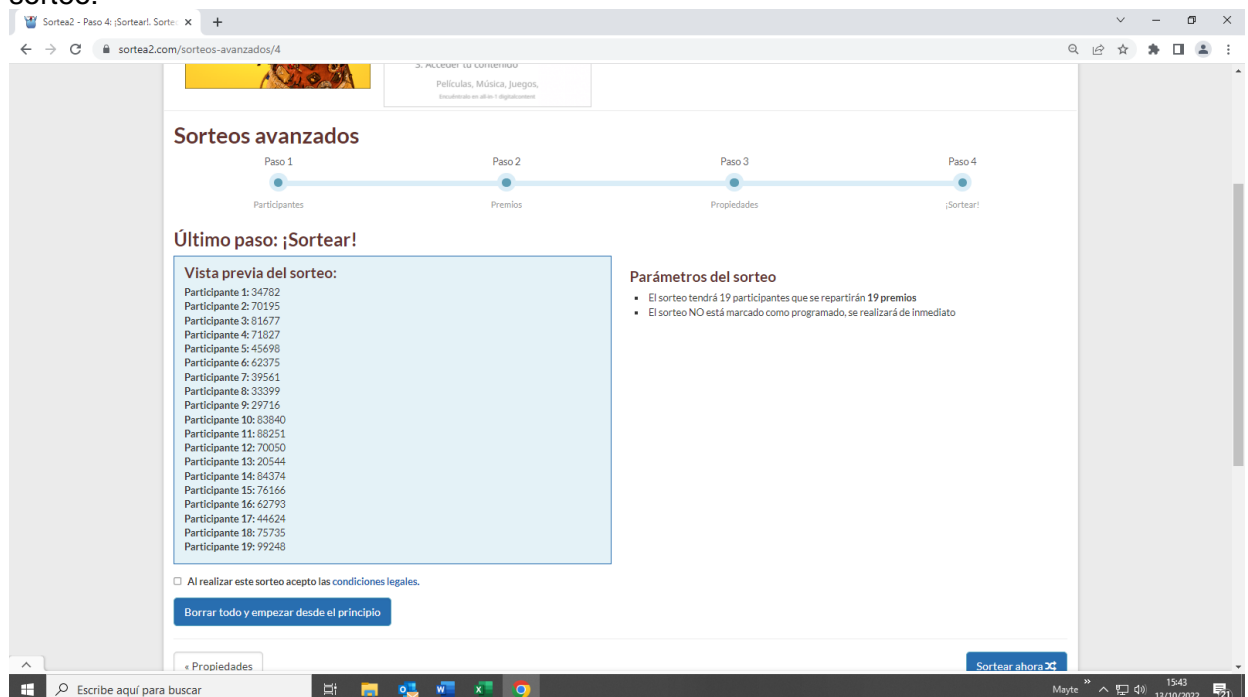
sorteo.

Sortea2 - Paso 4: ¡Sortear!. Sorte

sortea2.com/sorteos-avanzados/4

3. Acceder tu contenido
Películas, Música, Juegos,
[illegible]

Sorteos avanzados

Paso 1
Participantes

Paso 2
Premios

Paso 3
Propiedades

Paso 4
¡Sortear!

Último paso: ¡Sortear!

Vista previa del sorteo:
Participante 1: 34782
Participante 2: 70195
Participante 3: 81677
Participante 4: 71827
Participante 5: 45698
Participante 6: 62375
Participante 7: 39561
Participante 8: 33399
Participante 9: 29716
Participante 10: 83840
Participante 11: 88251
Participante 12: 70050
Participante 13: 20544
Participante 14: 84374
Participante 15: 76166
Participante 16: 62793
Participante 17: 44624
Participante 18: 75735
Participante 19: 99248

Parámetros del sorteo
- El sorteo tendrá 19 participantes que se repartirán 19 premios
- El sorteo NO está marcado como programado, se realizará de inmediato

Al realizar este sorteo acepto las condiciones legales.

Borrar todo y empezar desde el principio

« Propiedades

Sortear ahora

Escribe aquí para buscar

Mayte 15:43 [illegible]